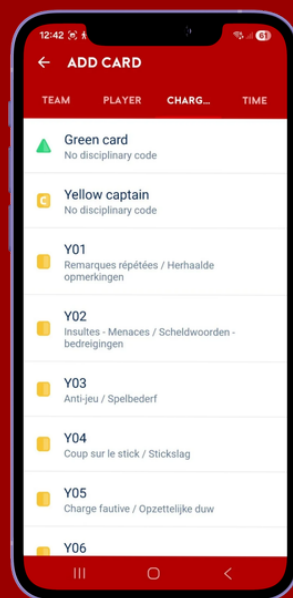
12:42

61

ADD CARD

TEAM
PLAYER
CHARG...
TIME

Green card
No disciplinary code

C
Yellow captain
No disciplinary code

Y01
Remarques répétées / Herhaalde opmerkingen

Y02
Insultes - Menaces / Scheldwoorden - bedreigingen

Y03
Anti-jeu / Spelbederf

Y04
Coup sur le stick / Stickslag

Y05
Charge fautive / Opzettelijke duw

Y06